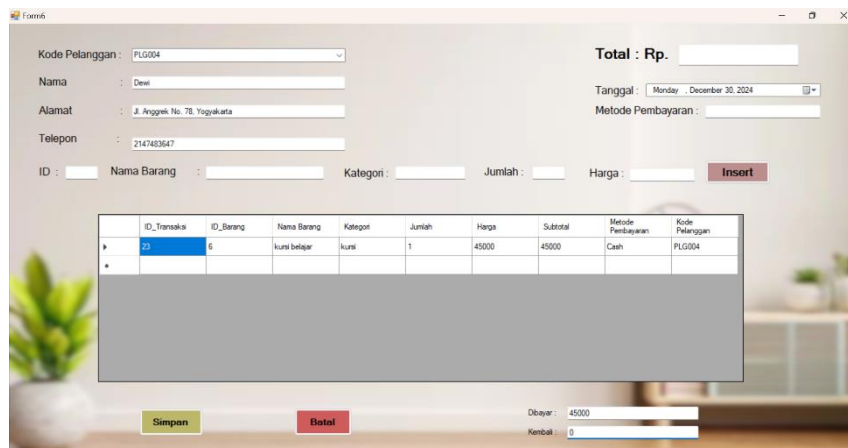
Form6

Kode Pelanggan : PLG004

Nama : Dewi

Alamat : Jl. Anggrek No. 78, Yogyakarta

Telepon : 2147483647

Total : Rp.

Tanggal : Monday , December 30, 2024

Metode Pembayaran :

ID : Nama Barang : Kategori : Jumlah : Harga : Insert

| | ID_Transaksi | ID_Barang | Nama Barang | Kategori | Jumlah | Harga | Subtotal | Metode Pembayaran | Kode Pelanggan |
|---|---|---|---|---|---|---|---|---|---|
| ▸ | 23 | 6 | kursi belajar | kursi | 1 | 45000 | 45000 | Cash | PLG004 |
| * | | | | | | | | | |

Dibayar : 45000

Kembali : 0

Simpan

Batal